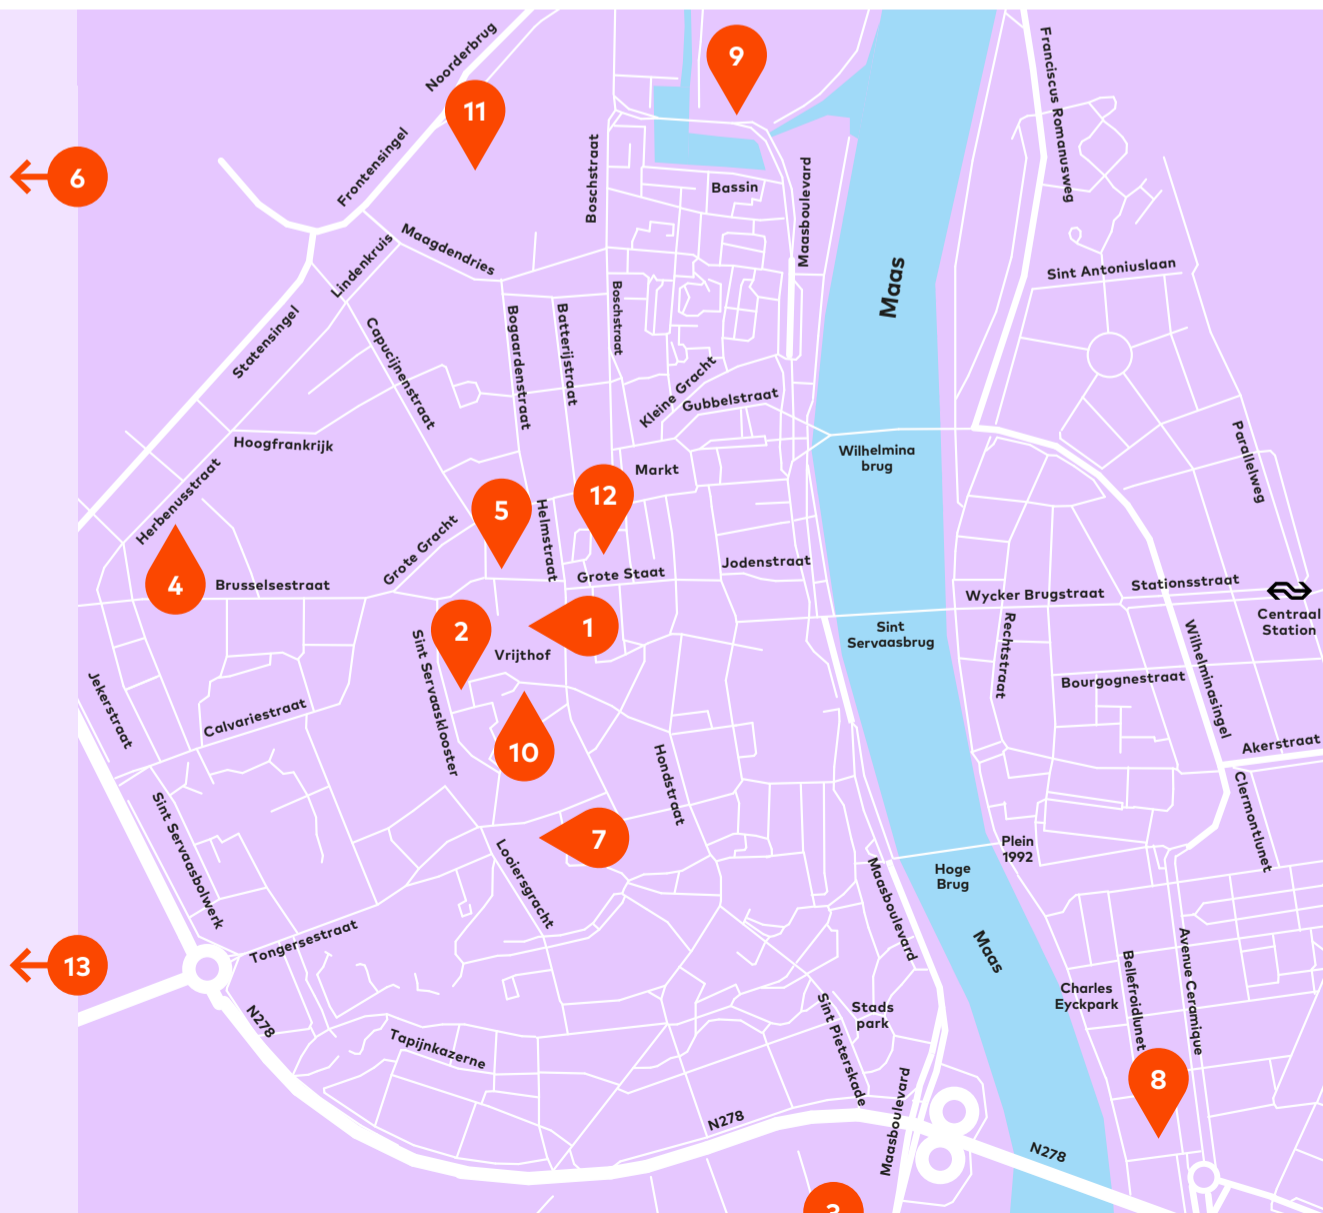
9
11
Noorderbrug
Frontensingel
6
Boschstraat
Bassin
Maasboulevard
Franciscus Romanusweg
Maagdendries
Lindenkruis
Maas
Sint Antoniuslaan
Statensingel
Capucijnenstraat
Bogaardenstraat
Batterijstraat
Boschstraat
Kleine Gracht
Gubbelstraat
Hoogfrankrijk
Wilhelmina brug
Parallelweg
Markt
Herbenusstraat
5
12
Helmstraat
Grote Gracht
Jodenstraat
4
Brusselsestraat
Grote Staat
Wycker Brugstraat
Stationsstraat
Centraal Station
1
2
Sint Servaasbrug
Vrijthof
Rechtstraat
Wilhelminasingel
Sint Servaasklooster
Bourgognestraat
Jekerstraat
Calvariestraat
10
Akerstraat
Hondstraat
7
Clermontlunet
Sint Servaasbolwerk
Plein 1992
Hoge Brug
Looiersgracht
Maasboulevard
Maas
13
Tongersestraat
Charles Eyckpark
Bellefroidlunet
Avenue Ceramique
N278
Stads park
Sint Pieterskade
Tapijnkazerne
8
N278
Maasboulevard
N278
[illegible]